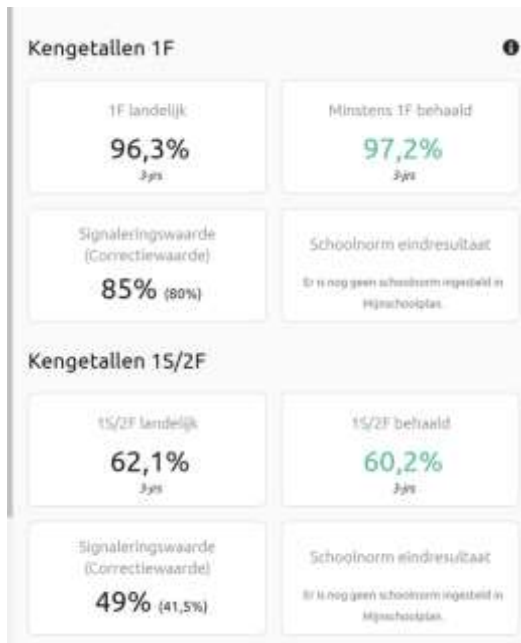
Kengetallen 1F

1F landelijk
96,3%
3-jrs

Minstens 1F behaald
97,2%
3-jrs

Signaleringswaarde (Correctiewaarde)
85% (80%)

Schoolnorm eindresultaat
Er is nog geen schoolnorm ingesteld in Mijnschoolplan.

Kengetallen 1S/2F

1S/2F landelijk
62,1%
3-jrs

1S/2F behaald
60,2%
3-jrs

Signaleringswaarde (Correctiewaarde)
49% (41,5%)

Schoolnorm eindresultaat
Er is nog geen schoolnorm ingesteld in Mijnschoolplan.